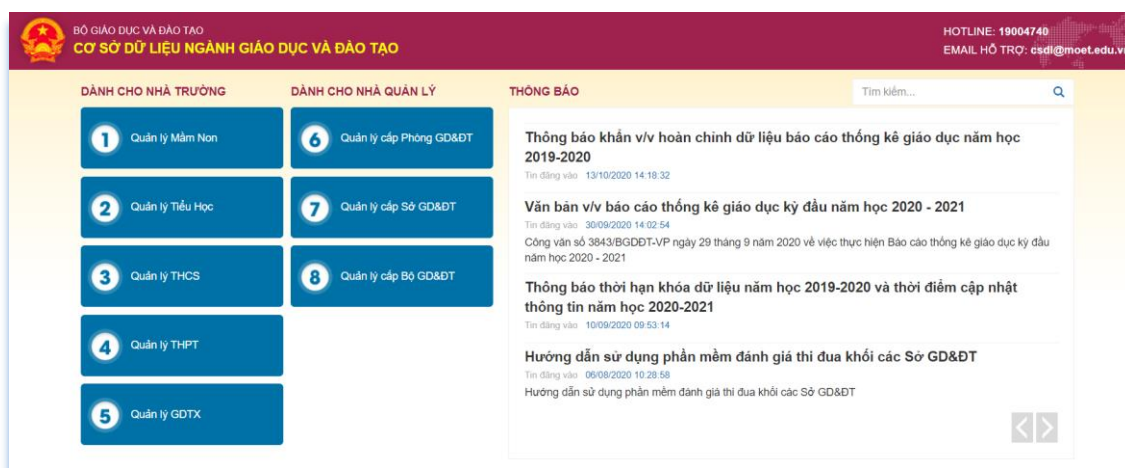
BỘ GIÁO DỤC VÀ ĐÀO TẠO
CƠ SỞ DỮ LIỆU NGÀNH GIÁO DỤC VÀ ĐÀO TẠO

HOTLINE: 19004740
EMAIL HỖ TRỢ: csdl@moet.edu.v

DÀNH CHO NHÀ TRƯỜNG

1 Quản lý Mầm Non

2 Quản lý Tiểu Học

3 Quản lý THCS

4 Quản lý THPT

5 Quản lý GDTX

DÀNH CHO NHÀ QUẢN LÝ

6 Quản lý cấp Phòng GD&ĐT

7 Quản lý cấp Sở GD&ĐT

8 Quản lý cấp Bộ GD&ĐT

THÔNG BÁO

Tìm kiếm...

Thông báo khẩn v/v hoàn chỉnh dữ liệu báo cáo thống kê giáo dục năm học 2019-2020
Tin đăng vào 13/10/2020 14:18:32

Văn bản v/v báo cáo thống kê giáo dục kỳ đầu năm học 2020 - 2021
Tin đăng vào 30/09/2020 14:02:54
Công văn số 3843/BGDĐT-VP ngày 29 tháng 9 năm 2020 về việc thực hiện Báo cáo thống kê giáo dục kỳ đầu năm học 2020 - 2021

Thông báo thời hạn khóa dữ liệu năm học 2019-2020 và thời điểm cập nhật thông tin năm học 2020-2021
Tin đăng vào 10/09/2020 09:53:14

Hướng dẫn sử dụng phần mềm đánh giá thi đua khối các Sở GD&ĐT
Tin đăng vào 06/08/2020 10:28:58
Hướng dẫn sử dụng phần mềm đánh giá thi đua khối các Sở GD&ĐT